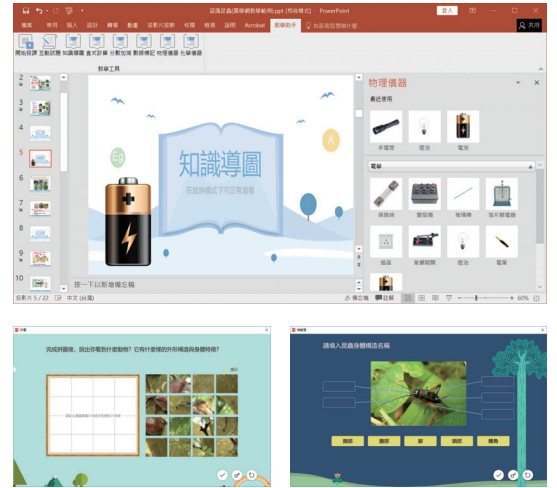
認識昆蟲(應用範例).ppt [相容模式] - PowerPoint

登入

檔案 常用 插入 設計 轉場 動畫 投影片放映 校閱 檢視 說明 Acrobat 教學助手 告訴我您想做什麼

共用

開始授課 互動試題 知識導圖 直式計算 分數加減 數線標記 物理儀器 化學儀器

教學工具

知識導圖

在放映模式下可正常查看

Eg

A

按一下以新增備忘稿

投影片 5 / 22 中文 (台灣) 備忘稿 註解 60%

物理儀器

最近使用

手電筒 燈泡 電池

電學

保險絲 變阻箱 玻璃棒 箔片驗電器 插座 單雙開關 燈泡 電筆

完成拼圖後，說出你看到什麼動物？它有什麼樣的外形構造與身體特徵？

請填入昆蟲身體構造名稱

胸部 腹部 翅 頭部 觸角